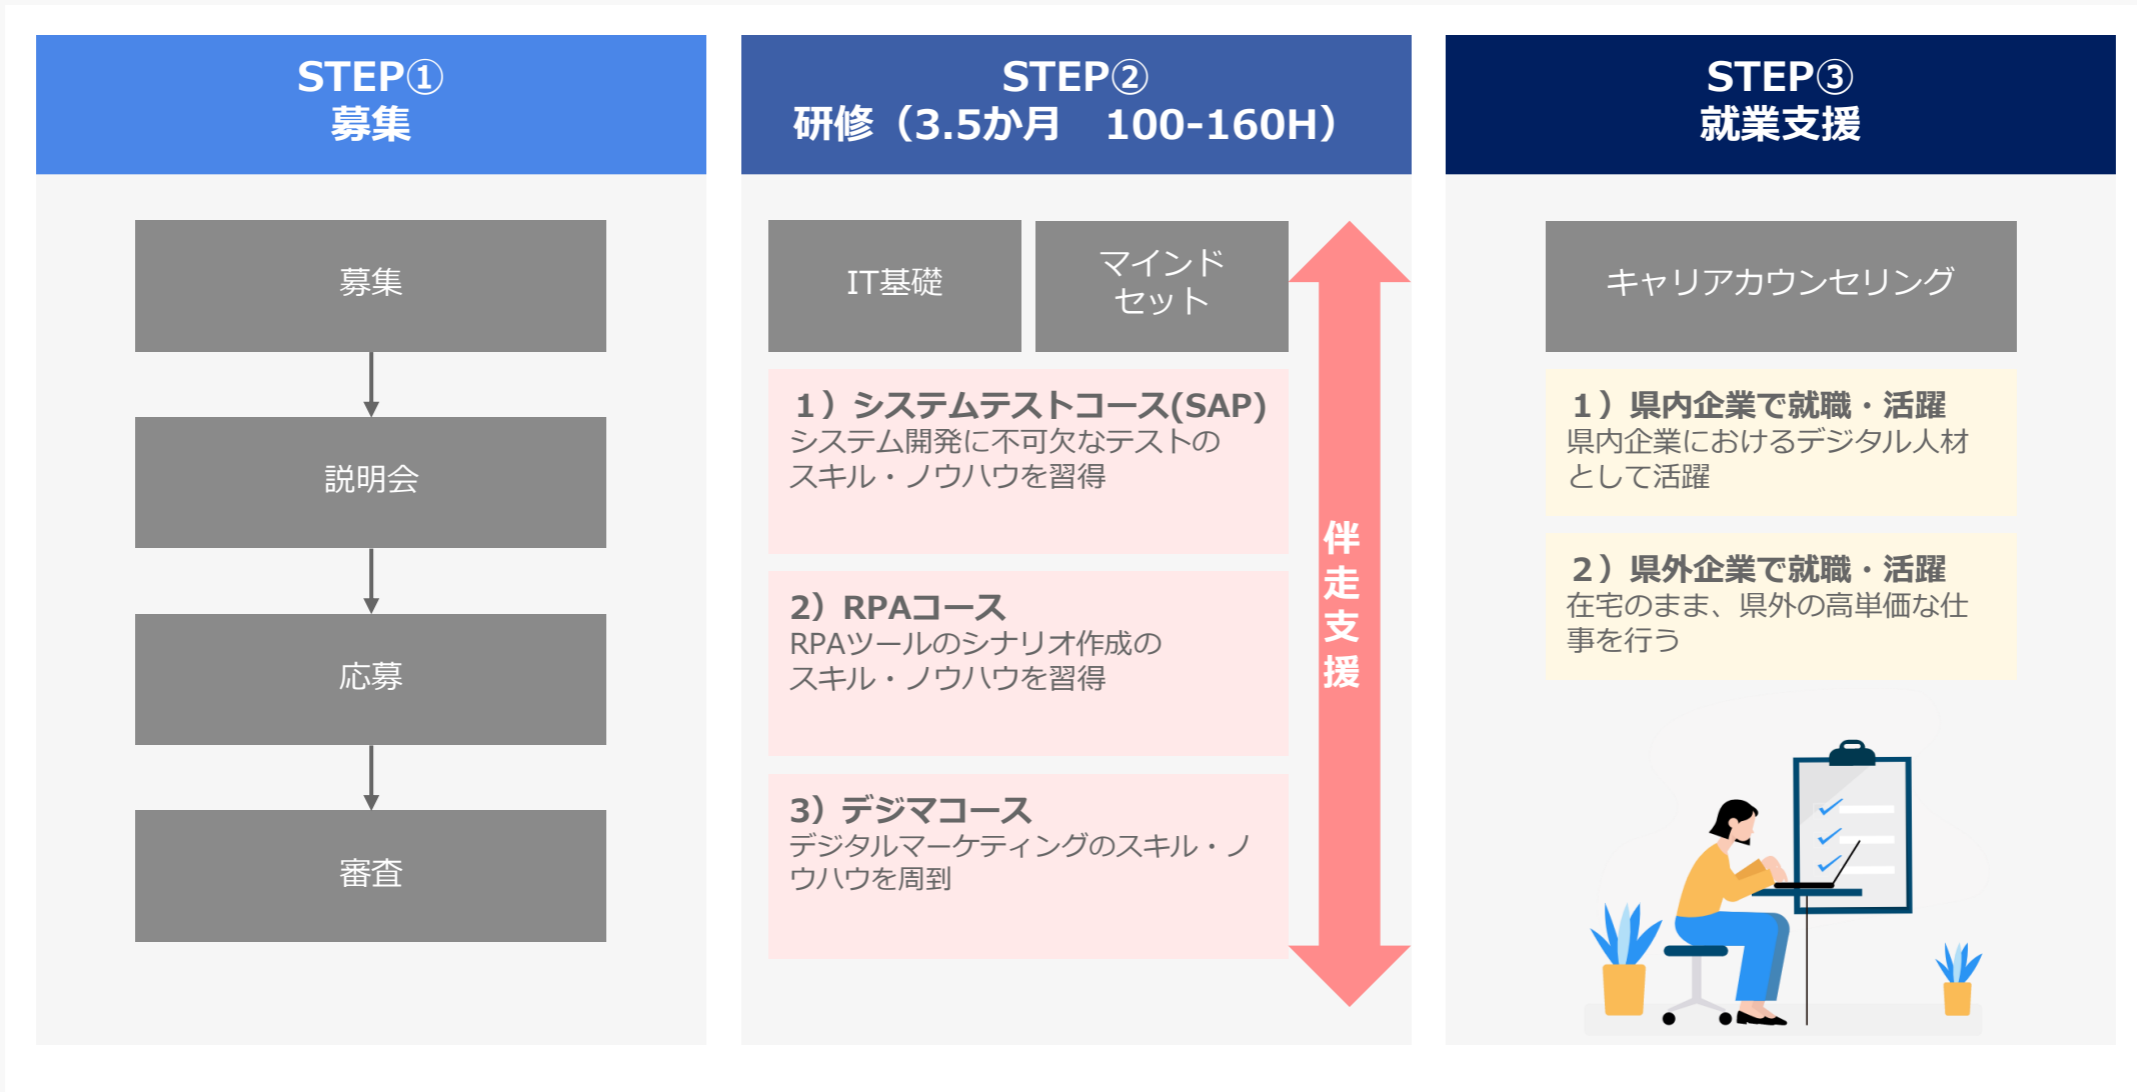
STEP①
募集

募集

説明会

応募

審査

STEP②
研修（3.5か月　100-160H）

IT基礎

マインドセット

1）システムテストコース(SAP)
システム開発に不可欠なテストのスキル・ノウハウを習得

2）RPAコース
RPAツールのシナリオ作成のスキル・ノウハウを習得

3）デジマコース
デジタルマーケティングのスキル・ノウハウを周到

伴走支援

STEP③
就業支援

キャリアカウンセリング

1）県内企業で就職・活躍
県内企業におけるデジタル人材として活躍

2）県外企業で就職・活躍
在宅のまま、県外の高単価な仕事を行う